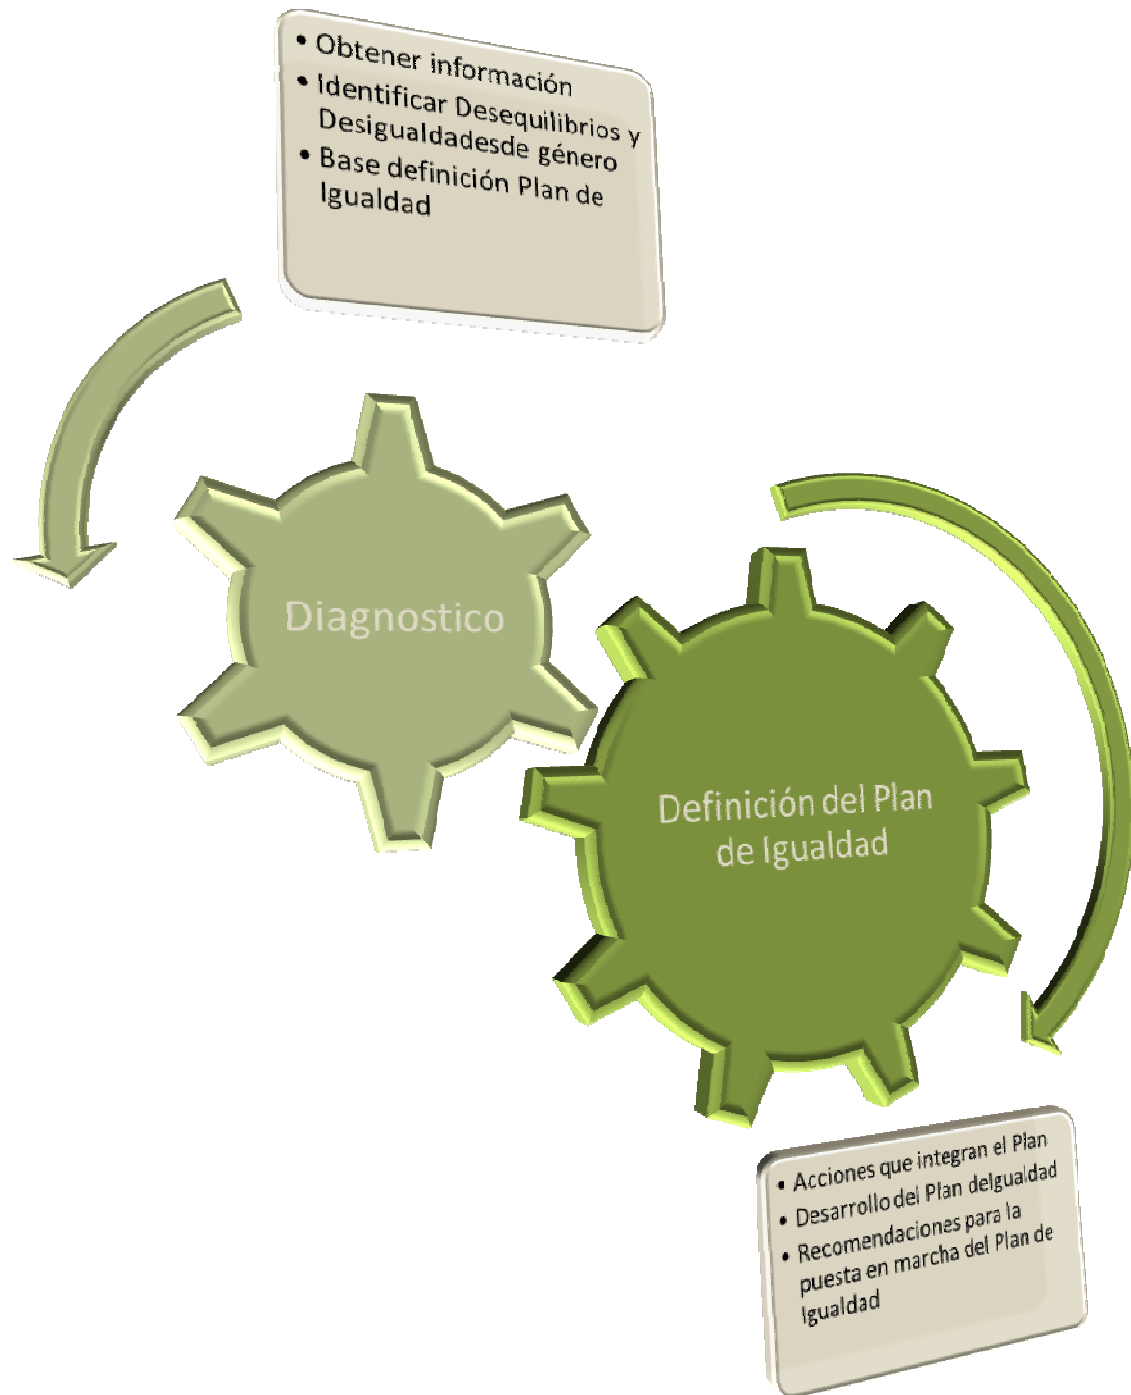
• Obtener información
• Identificar Desequilibrios y Desigualdadesde género
• Base definición Plan de Igualdad

Diagnostico

Definición del Plan de Igualdad

• Acciones que integran el Plan
• Desarrollo del Plan delgualdad
• Recomendaciones para la puesta en marcha del Plan de Igualdad